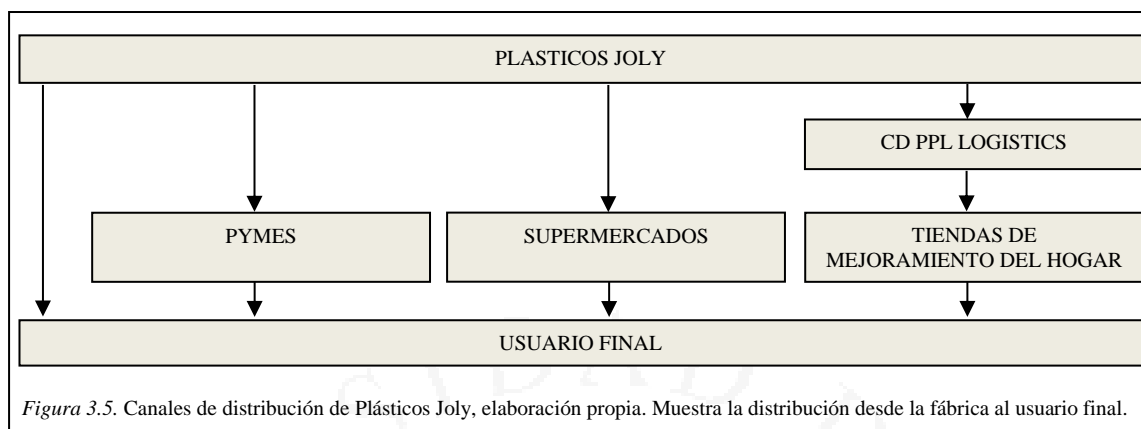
PLASTICOS JOLY

CD PPL LOGISTICS

PYMES

SUPERMERCADOS

TIENDAS DE MEJORAMIENTO DEL HOGAR

USUARIO FINAL

*Figura 3.5.* Canales de distribución de Plásticos Joly, elaboración propia. Muestra la distribución desde la fábrica al usuario final.